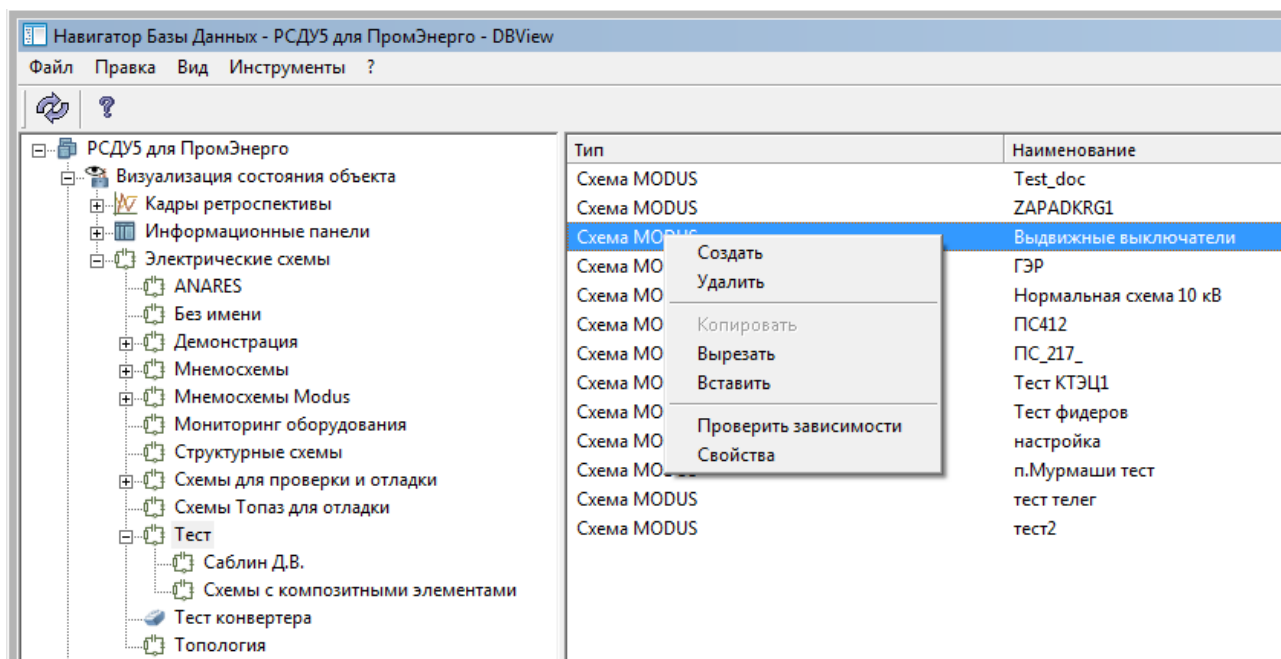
Навигатор Базы Данных - РСДУ5 для ПромЭнерго - DBView

Файл Правка Вид Инструменты ?

РСДУ5 для ПромЭнерго
Визуализация состояния объекта
Кадры ретроспективы
Информационные панели
Электрические схемы
ANARES
Без имени
Демонстрация
Мнемосхемы
Мнемосхемы Modus
Мониторинг оборудования
Структурные схемы
Схемы для проверки и отладки
Схемы Топаз для отладки
Тест
Саблин Д.В.
Схемы с композитными элементами
Тест конвертера
Топология

| Тип | Наименование |
|---|---|
| Схема MODUS | Test_doc |
| Схема MODUS | ZAPADKRG1 |
| Схема MODUS | Выдвижные выключатели |
| Схема MODUS | ГЭР |
| Схема MODUS | Нормальная схема 10 кВ |
| Схема MODUS | ПС412 |
| Схема MODUS | ПС_217_ |
| Схема MODUS | Тест КТЭЦ1 |
| Схема MODUS | Тест фидеров |
| Схема MODUS | настройка |
| Схема MODUS | п.Мурмаши тест |
| Схема MODUS | тест телег |
| Схема MODUS | тест2 |

Создать
Удалить
Копировать
Вырезать
Вставить
Проверить зависимости
Свойства